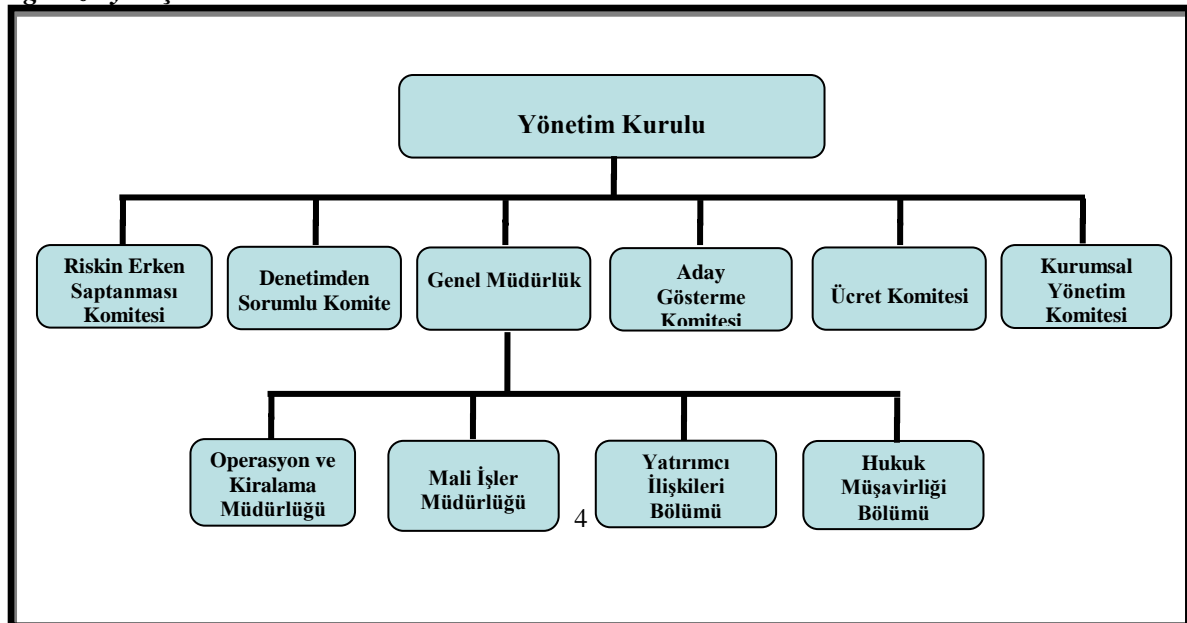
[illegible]

Yönetim Kurulu

Riskin Erken Saptanması Komitesi

Denetimden Sorumlu Komite

Genel Müdürlük

Aday Gösterme Komitesi

Ücret Komitesi

Kurumsal Yönetim Komitesi

Operasyon ve Kiralama Müdürlüğü

Mali İşler Müdürlüğü

4

Yatırımcı İlişkileri Bölümü

Hukuk Müşavirliği Bölümü